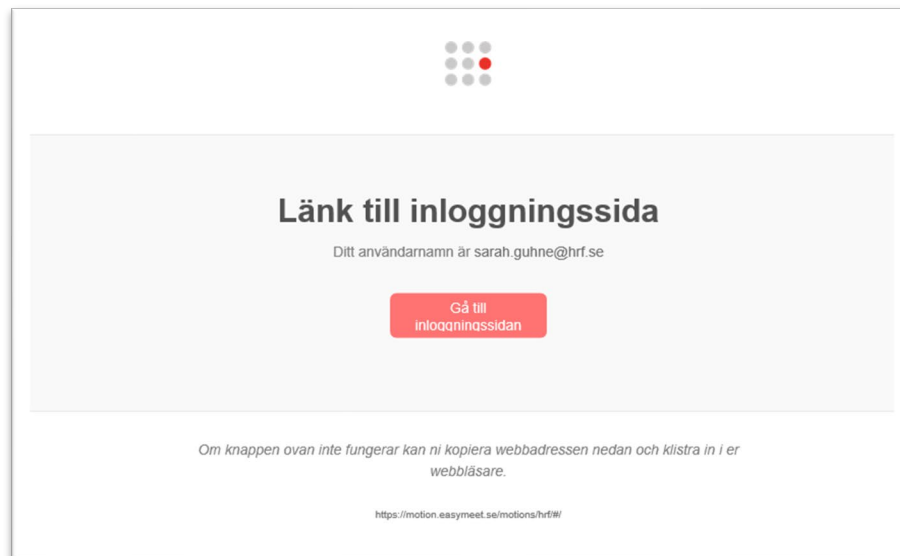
Länk till inloggningssida

Ditt användarnamn är sarah.guhne@hrf.se

Gå till inloggningssidan

Om knappen ovan inte fungerar kan ni kopiera webbadressen nedan och klistra in i er webbläsare.

https://motion.easymeet.se/motions/hrf/#/